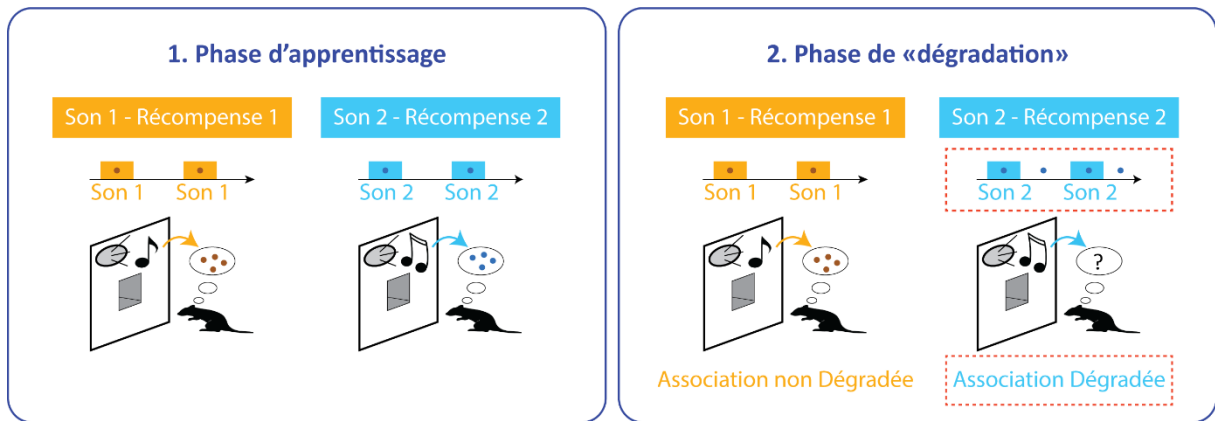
1. Phase d'apprentissage

Son 1 - Récompense 1

Son 1 Son 1

Son 2 - Récompense 2

Son 2 Son 2

2. Phase de «dégradation»

Son 1 - Récompense 1

Son 1 Son 1

Association non Dégradée

Son 2 - Récompense 2

Son 2 Son 2

?

Association Dégradée